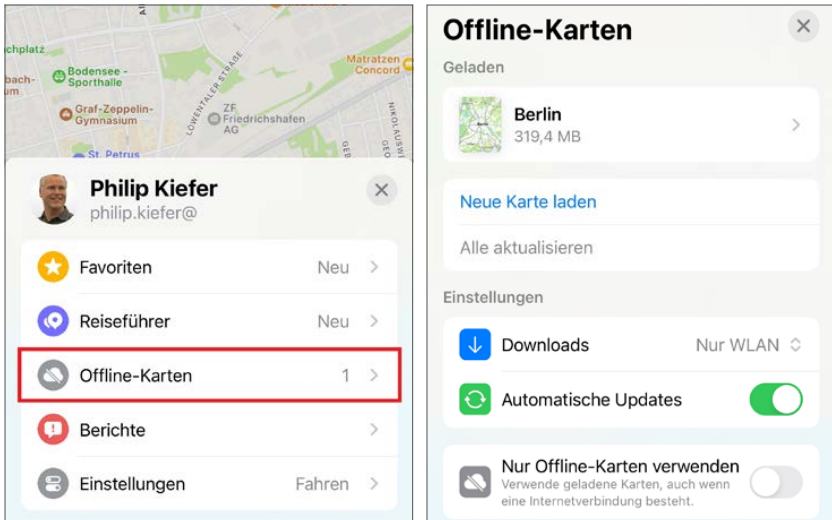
chplatz
bach-
um
Bodensee - Sporthalle
Graf-Zeppelin-Gymnasium
LÖWENTALER STRASSE
ZF Friedrichshafen AG
Matratzen Concord
NIKOLAUSSTR
St. Petrus

Philip Kiefer
philip.kiefer@

Favoriten Neu
Reiseführer Neu
Offline-Karten 1
Berichte
Einstellungen Fahren

Offline-Karten
Geladen
Berlin
319,4 MB

Neue Karte laden
Alle aktualisieren

Einstellungen
Downloads Nur WLAN
Automatische Updates

Nur Offline-Karten verwenden
Verwende geladene Karten, auch wenn eine Internetverbindung besteht.